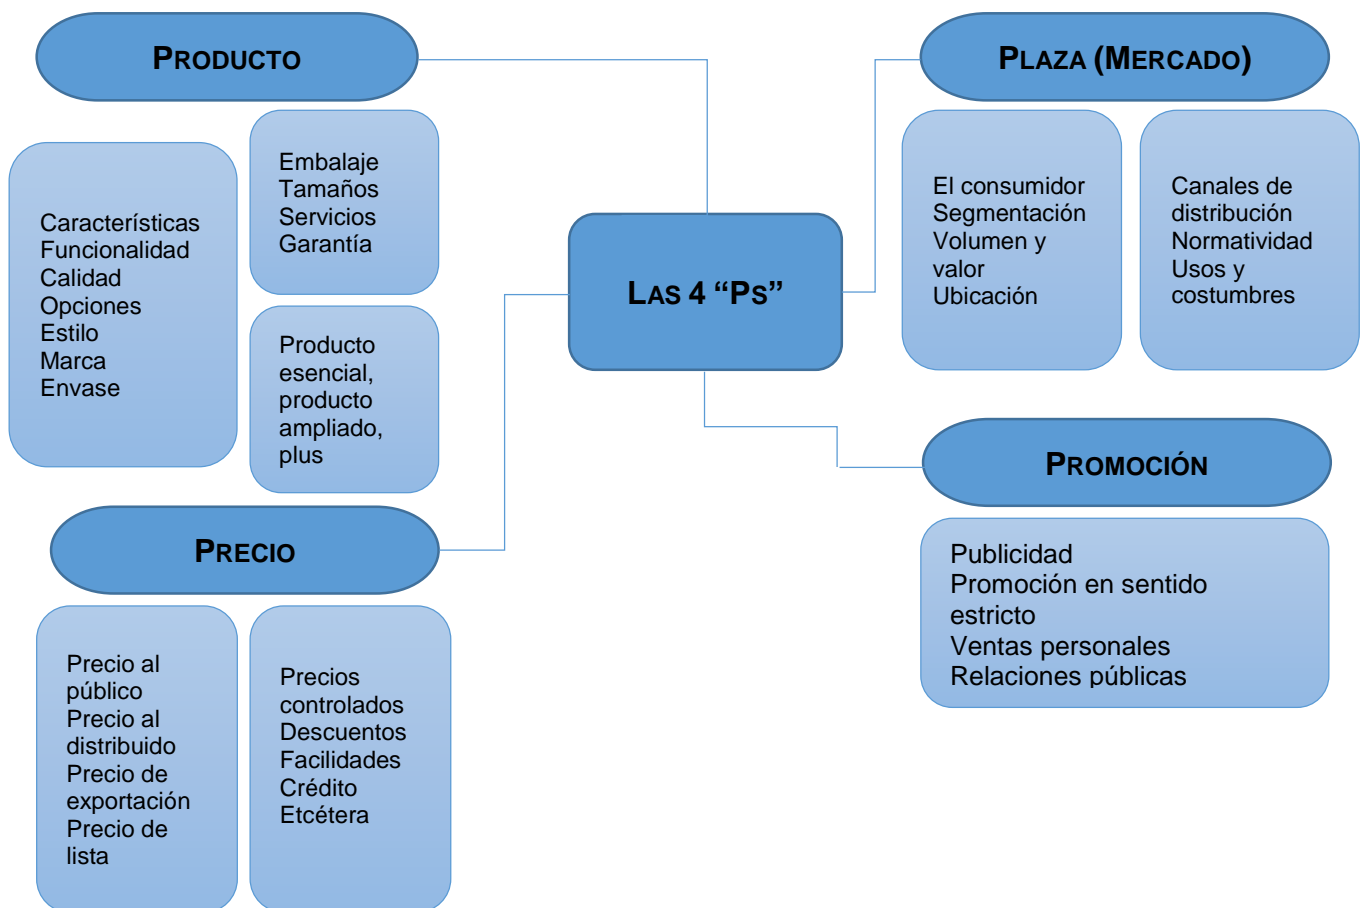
PRODUCTO

Características
Funcionalidad
Calidad
Opciones
Estilo
Marca
Envase

Embalaje
Tamaños
Servicios
Garantía

Producto esencial, producto ampliado, plus

LAS 4 “PS”

PLAZA (MERCADO)

El consumidor
Segmentación
Volumen y valor
Ubicación

Canales de distribución
Normatividad
Usos y costumbres

PROMOCIÓN

Publicidad
Promoción en sentido estricto
Ventas personales
Relaciones públicas

PRECIO

Precio al público
Precio al distribuido
Precio de exportación
Precio de lista

Precios controlados
Descuentos
Facilidades
Crédito
Etcétera